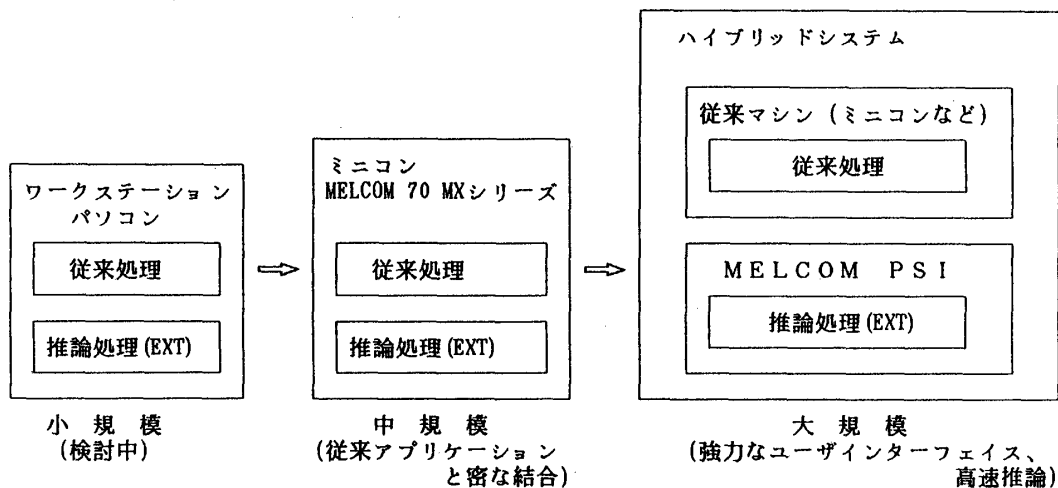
ワークステーション
パソコン

従来処理

推論処理 (EXT)

小 規 模
(検討中)

ミニコン
MELCOM 70 MXシリーズ

従来処理

推論処理 (EXT)

中 規 模
(従来アプリケーション
と密な結合)

ハイブリッドシステム

従来マシン (ミニコンなど)

従来処理

MELCOM PSI

推論処理 (EXT)

大 規 模
(強力なユーザインターフェイス、
高速推論)